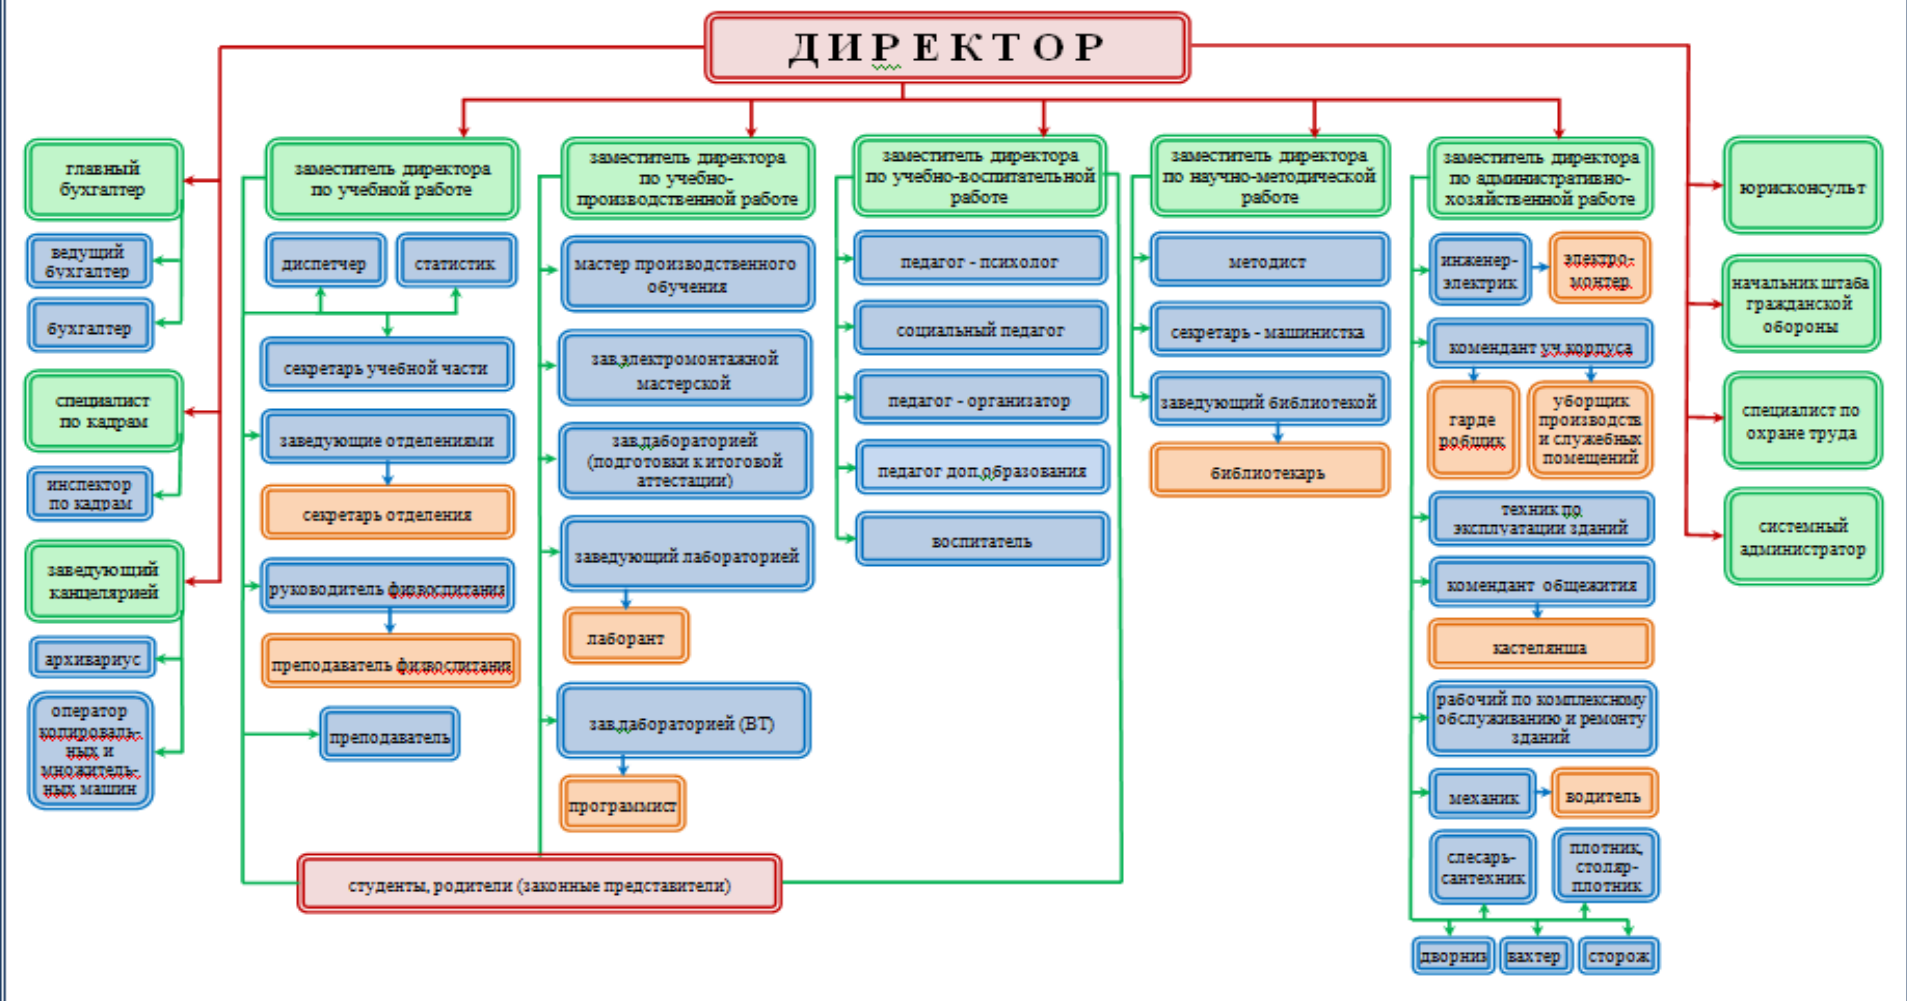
ДИРЕКТОР

главный бухгалтер

ведущий бухгалтер

бухгалтер

специалист по кадрам

инспектор по кадрам

заведующий канцелярией

архивариус

оператор копировальных и множительных машин

заместитель директора по учебной работе

диспетчер

статистик

секретарь учебной части

заведующие отделениями

секретарь отделения

руководитель физвоспитания

преподаватель физвоспитания

преподаватель

заместитель директора по учебно-производственной работе

мастер производственного обучения

зав.электромонтажной мастерской

зав.лабораторией (подготовки к итоговой аттестации)

заведующий лабораторией

лаборант

зав.лабораторией (ВТ)

программист

заместитель директора по учебно-воспитательной работе

педагог - психолог

социальный педагог

педагог - организатор

педагог доп.образования

воспитатель

заместитель директора по научно-методической работе

методист

секретарь - машинистка

заведующий библиотекой

библиотекарь

заместитель директора по административно-хозяйственной работе

инженер-электрик

электро-монтер

комендант уч.корпуса

гардеробщик

уборщик производств и служебных помещений

техник по эксплуатации зданий

комендант общежития

кастелянша

рабочий по комплексному обслуживанию и ремонту зданий

механик

водитель

слесарь-сантехник

плотник, столяр-плотник

дворник

вахтер

сторож

юрисконсульт

начальник штаба гражданской обороны

специалист по охране труда

системный администратор

студенты, родители (законные представители)